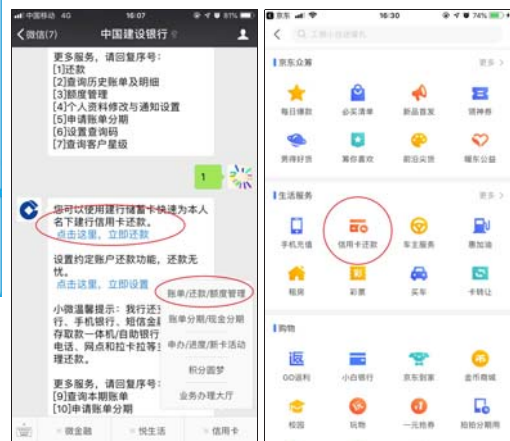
中国移动 4G 16:07 81%
微信(7) 中国建设银行

更多服务，请回复序号：
[1]还款
[2]查询历史账单及明细
[3]额度管理
[4]个人资料修改与通知设置
[5]申请账单分期
[6]设置查询码
[7]查询客户星级

1

您可以使用建行储蓄卡快速为本人名下建行信用卡还款。
点击这里，立即还款

设置约定账户还款功能，还款无忧。
点击这里，立即设置

小微温馨提示：我们还支持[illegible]行、手机银行、短信金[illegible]存取款一体机/自助银行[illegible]电话、网点和拉卡拉等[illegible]理还款。

账单/还款/额度管理
账单分期/现金分期
申办/进度/新卡活动
积分圆梦
业务办理大厅

更多服务，请回复序号：
[9]查询本期账单
[10]申请账单分期

微金融 悦生活 信用卡

京东 16:30 74%

京东众筹 更多
每日爆款 必买清单 新品首发 领神券
男神好货 黑色喜欢 前沿尖货 暖东公益

生活服务 更多
手机充值 信用卡还款 车主服务 惠加油
租房 彩票 买车 卡转让

购物
GO返利 小白银行 京东到家 金币商城
校园 玩物 一元抢券 拍拍分期购